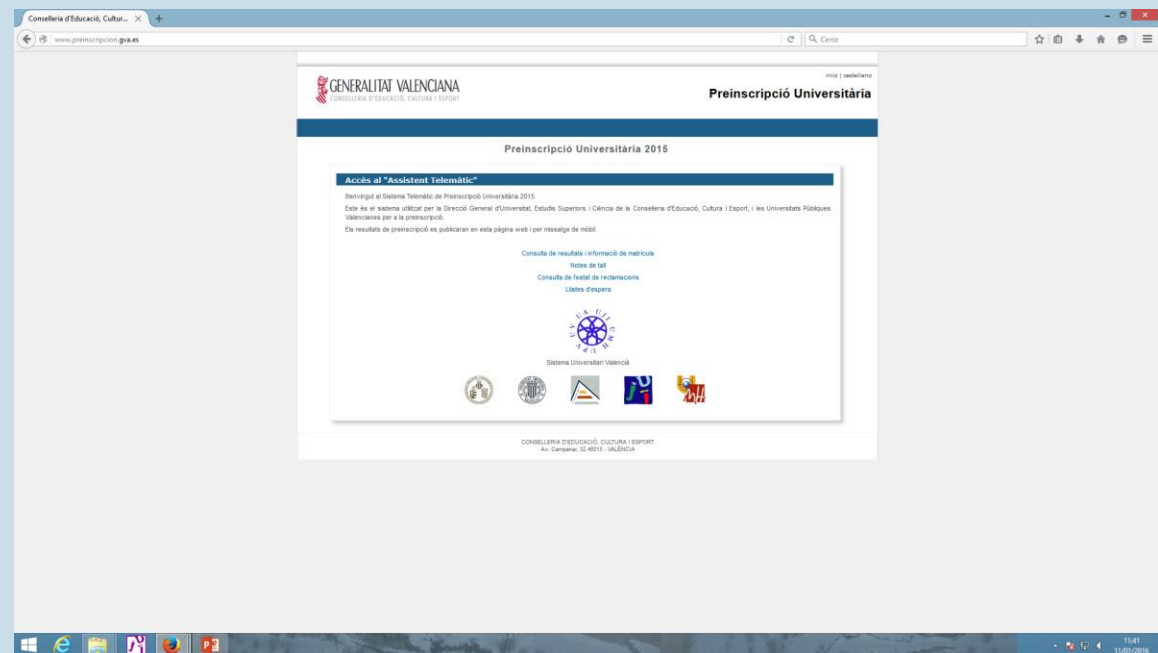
Conselleria d'Educació, Cultur... ×

www.preinscripcion.gva.es

Cerca

GENERALITAT VALENCIANA
CONSELLERIA D'EDUCACIÓ, CULTURA I ESPORT

inici | castellano

Preinscripció Universitària

Preinscripció Universitària 2015

Accés al "Assistent Telemàtic"

Benvingut al Sistema Telemàtic de Preinscripció Universitària 2015.

Este és el sistema utilitzat per la Direcció General d'Universitat, Estudis Superiors i Ciència de la Conselleria d'Educació, Cultura i Esport, i les Universitats Públiques Valencianes per a la preinscripció.

Els resultats de preinscripció es publicaran en esta pàgina web i per missatge de mòbil.

Consulta de resultats i informació de matrícula
Notes de tall
Consulta de l'estat de reclamacions
Llistes d'espera

Sistema Universitari Valencià

CONSELLERIA D'EDUCACIÓ, CULTURA I ESPORT
Av. Campanar, 32 46015 - VALÈNCIA

11:41
11/01/2016